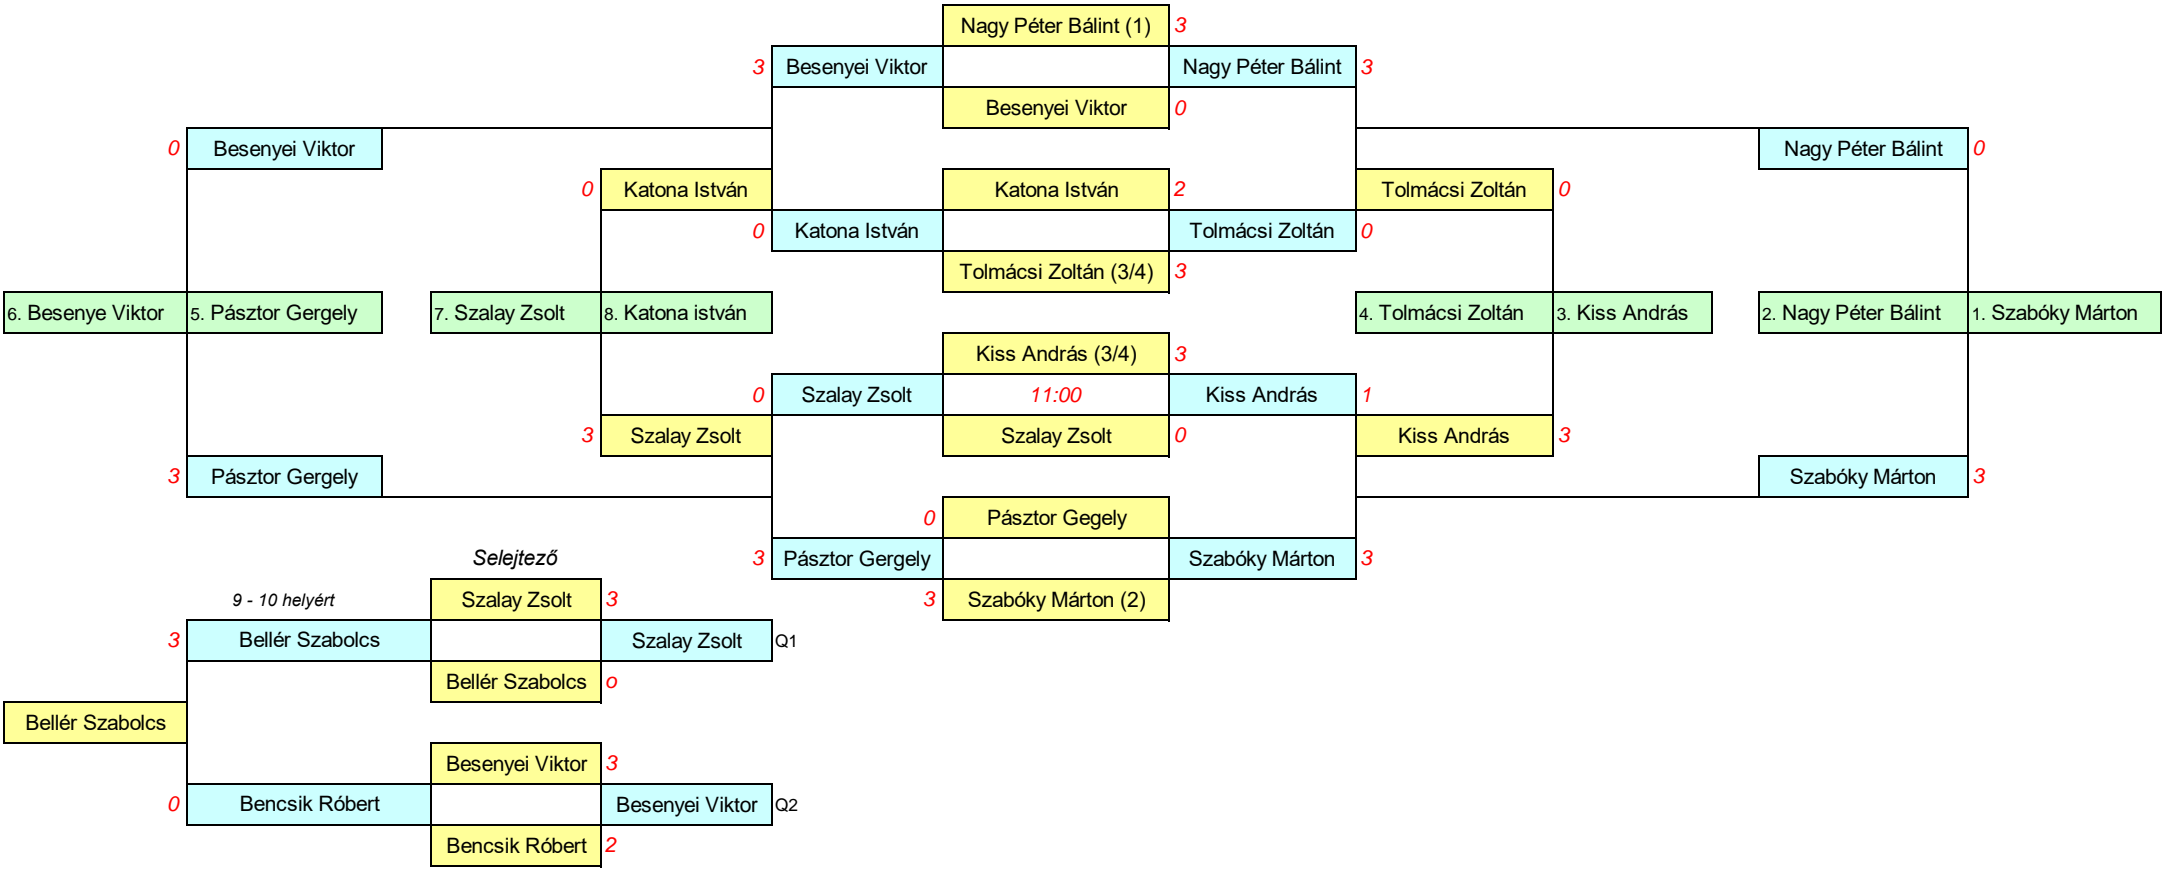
Nagy Péter Bálint (1) 3
3 Besenyei Viktor
Nagy Péter Bálint 3
Besenyei Viktor 0

0 Besenyei Viktor
Nagy Péter Bálint 0

0 Katona István
Katona István 2
Tolmácsi Zoltán 0
0 Katona István
Tolmácsi Zoltán 0
Tolmácsi Zoltán (3/4) 3

6. Besenye Viktor
5. Pásztor Gergely
7. Szalay Zsolt
8. Katona istván
4. Tolmácsi Zoltán
3. Kiss András
2. Nagy Péter Bálint
1. Szabóky Márton

Kiss András (3/4) 3
0 Szalay Zsolt
11:00
Kiss András 1
3 Szalay Zsolt
Szalay Zsolt 0
Kiss András 3

3 Pásztor Gergely
Szabóky Márton 3

0 Pásztor Gegely
3 Pásztor Gergely
Szabóky Márton 3
3 Szabóky Márton (2)

Selejtező
9 - 10 helyért
Szalay Zsolt 3
3 Bellér Szabolcs
Szalay Zsolt Q1
Bellér Szabolcs o
Bellér Szabolcs
Besenyei Viktor 3
0 Bencsik Róbert
Besenyei Viktor Q2
Bencsik Róbert 2